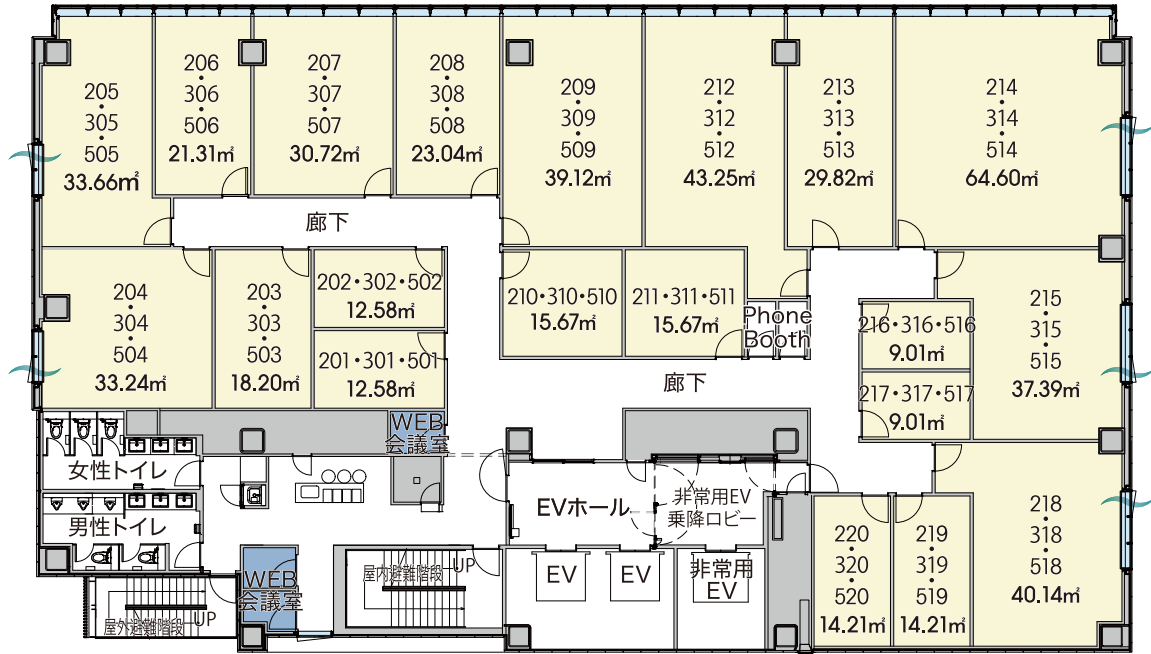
205
305
505
33.66㎡

206
306
506
21.31㎡

207
307
507
30.72㎡

208
308
508
23.04㎡

209
309
509
39.12㎡

212
312
512
43.25㎡

213
313
513
29.82㎡

214
314
514
64.60㎡

廊下

204
304
504
33.24㎡

203
303
503
18.20㎡

202・302・502
12.58㎡

201・301・501
12.58㎡

210・310・510
15.67㎡

211・311・511
15.67㎡

Phone Booth

216・316・516
9.01㎡

217・317・517
9.01㎡

215
315
515
37.39㎡

廊下

WEB
会議室

女性トイレ

男性トイレ

EVホール

非常用EV
乗降ロビー

EV

EV

非常用
EV

屋内避難階段 UP

WEB
会議室

屋外避難階段 UP

220
320
520
14.21㎡

219
319
519
14.21㎡

218
318
518
40.14㎡